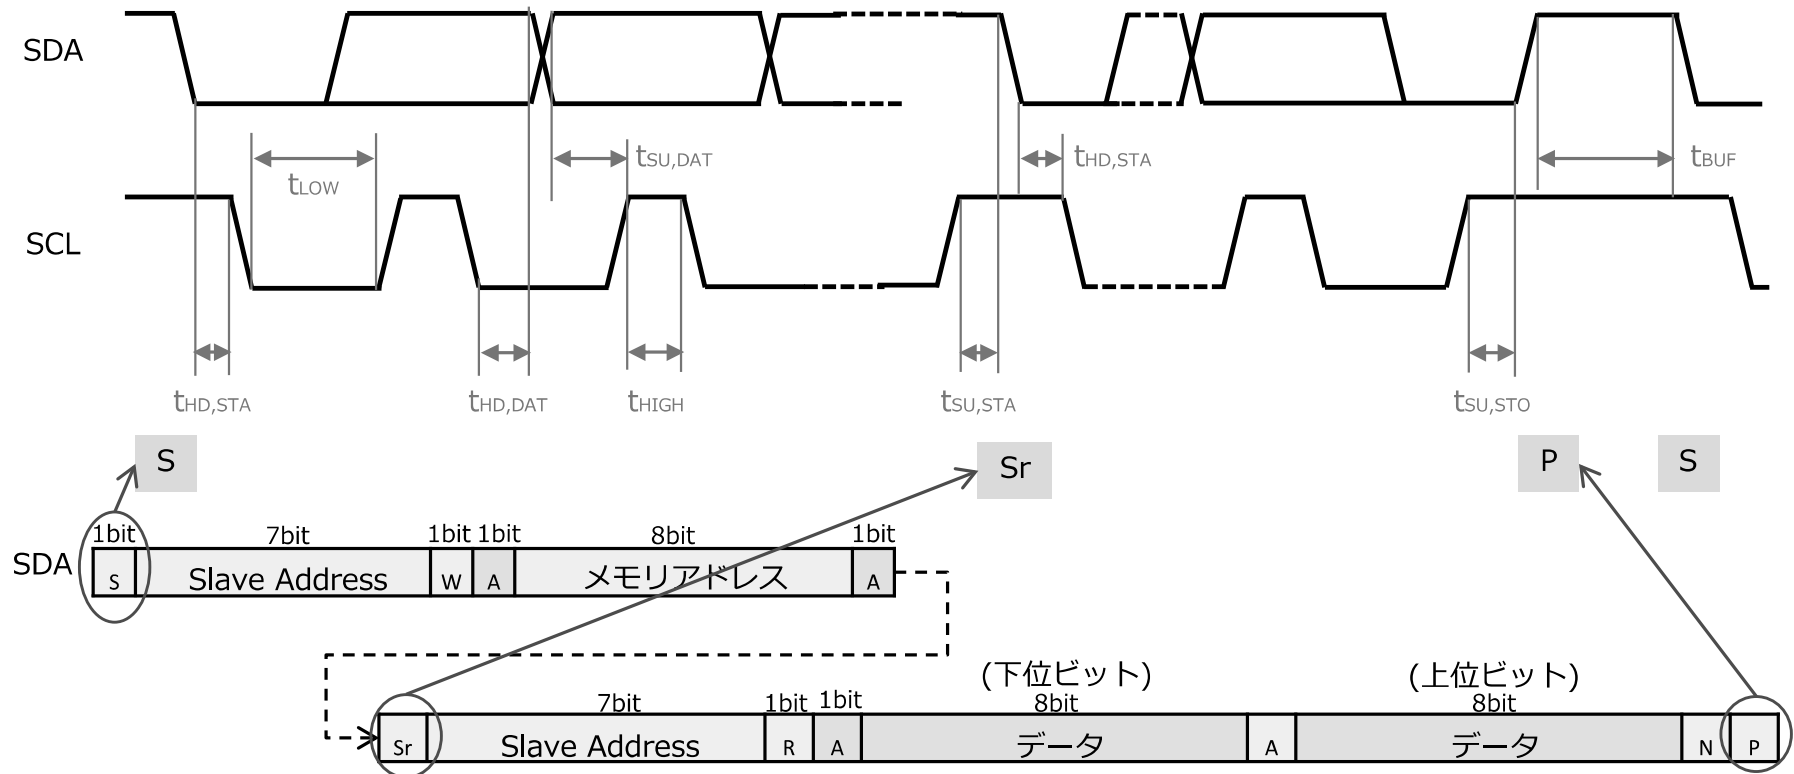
SDA

SCL

$t_{LOW}$

$t_{SU,DAT}$

$t_{HD,STA}$

$t_{BUF}$

$t_{HD,STA}$

$t_{HD,DAT}$

$t_{HIGH}$

$t_{SU,STA}$

$t_{SU,STO}$

S

Sr

P

S

SDA

| 1bit | 7bit | 1bit | 1bit | 8bit | 1bit |
|---|---|---|---|---|---|
| S | Slave Address | W | A | メモリアドレス | A |

(下位ビット)

(上位ビット)

| 1bit | 7bit | 1bit | 1bit | 8bit |  | 8bit |  |  |
|---|---|---|---|---|---|---|---|---|
| Sr | Slave Address | R | A | データ | A | データ | N | P |